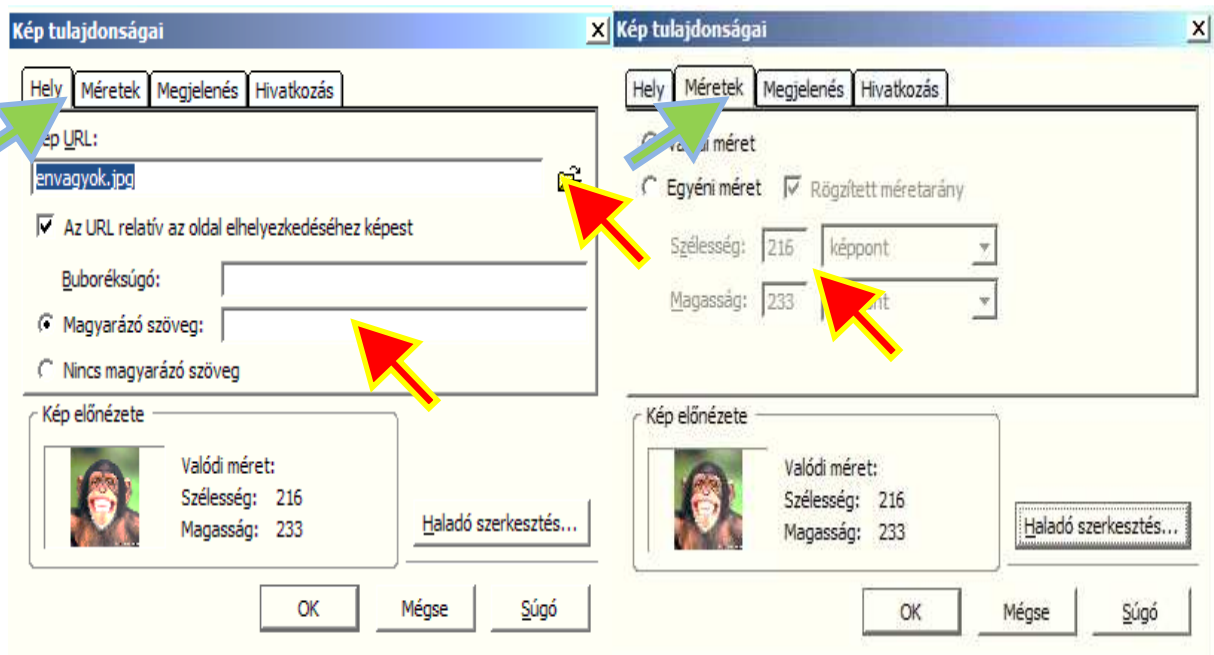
Kép tulajdonságai

Hely | Méretek | Megjelenés | Hivatkozás

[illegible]ép URL:

envagyok.jpg

Az URL relatív az oldal elhelyezkedéséhez képest

Buboréksúgó:

Magyarázó szöveg:

Nincs magyarázó szöveg

Kép előnézete

Valódi méret:
Szélesség: 216
Magasság: 233

Haladó szerkesztés...

OK | Mégse | Súgó

Kép tulajdonságai

Hely | Méretek | Megjelenés | Hivatkozás

V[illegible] méret

Egyéni méret | Rögzített méretarány

Szélesség: 216 képpont

Magasság: 233 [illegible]

Kép előnézete

Valódi méret:
Szélesség: 216
Magasság: 233

Haladó szerkesztés...

OK | Mégse | Súgó